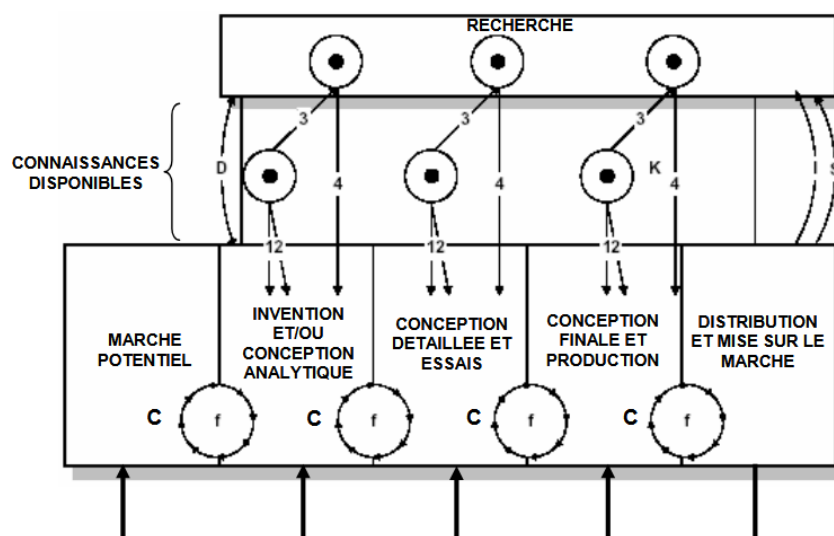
RECHERCHE

CONNAISSANCES DISPONIBLES

D

3

3

3

4

4

K

4

I

S

1 2

1 2

1 2

MARCHE POTENTIEL

INVENTION ET/OU CONCEPTION ANALYTIQUE

CONCEPTION DETAILLEE ET ESSAIS

CONCEPTION FINALE ET PRODUCTION

DISTRIBUTION ET MISE SUR LE MARCHE

C

f

C

f

C

f

C

f